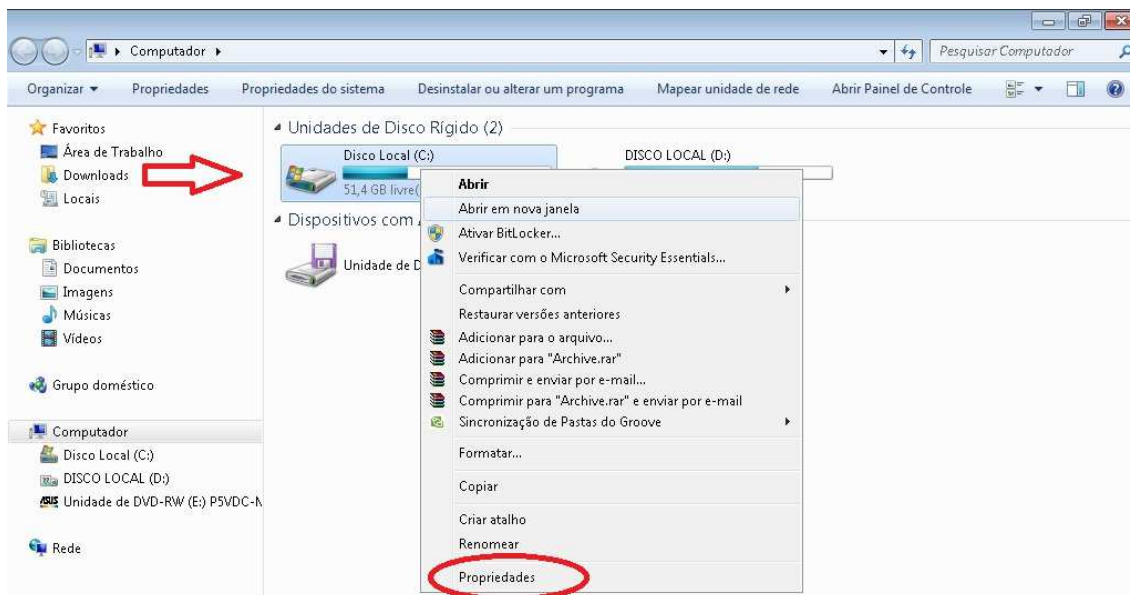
Computador ▸

Pesquisar Computador

Organizar ▾ Propriedades Propriedades do sistema Desinstalar ou alterar um programa Mapear unidade de rede Abrir Painel de Controle

Favoritos
Área de Trabalho
Downloads
Locais

Bibliotecas
Documentos
Imagens
Músicas
Vídeos

Grupo doméstico

Computador
Disco Local (C:)
DISCO LOCAL (D:)
Unidade de DVD-RW (E:) P5VDC-N

Rede

Unidades de Disco Rígido (2)

Disco Local (C:)
51,4 GB livre(

DISCO LOCAL (D:)

Dispositivos com

Unidade de D

Abrir
Abrir em nova janela
Ativar BitLocker...
Verificar com o Microsoft Security Essentials...
Compartilhar com
Restaurar versões anteriores
Adicionar para o arquivo...
Adicionar para "Archive.rar"
Comprimir e enviar por e-mail...
Comprimir para "Archive.rar" e enviar por e-mail
Sincronização de Pastas do Groove
Formatar...
Copiar
Criar atalho
Renomear
Propriedades